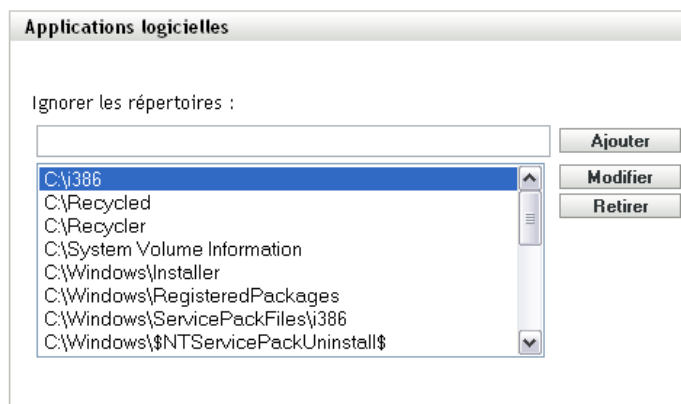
Applications logicielles

Ignorer les répertoires :

Ajouter

C:\i386
C:\Recycled
C:\Recycler
C:\System Volume Information
C:\Windows\Installer
C:\Windows\RegisteredPackages
C:\Windows\ServicePackFiles\i386
C:\Windows\$NTServicePackUninstall$

Modifier
Retirer